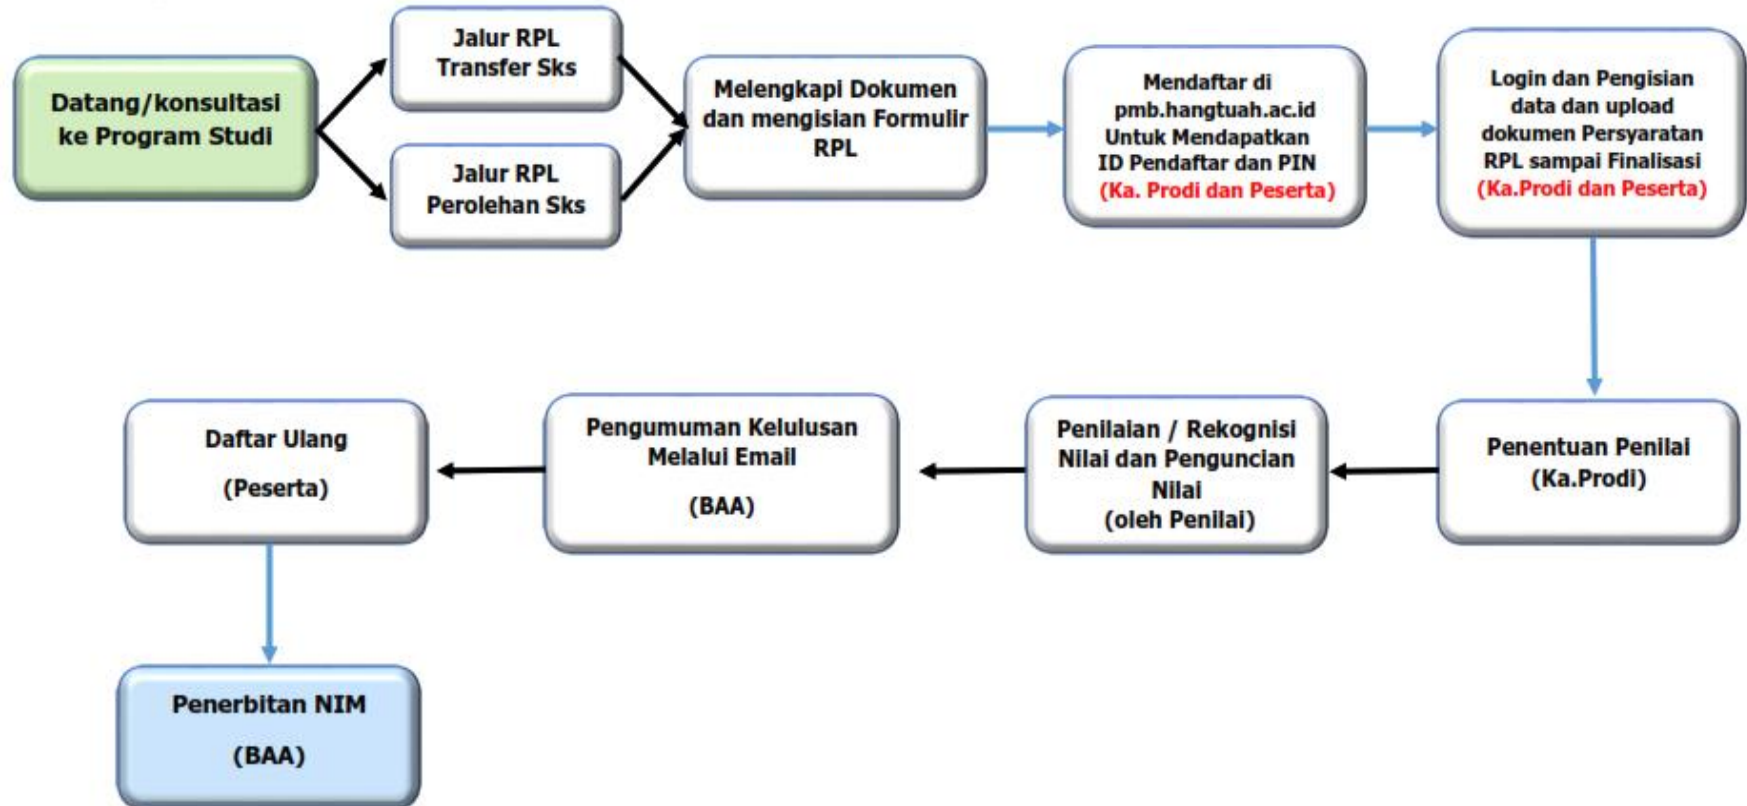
Datang/konsultasi ke Program Studi

Jalur RPL Transfer Sks

Jalur RPL Perolehan Sks

Melengkapi Dokumen dan mengisian Formulir RPL

Mendaftar di pmb.hangtuah.ac.id Untuk Mendapatkan ID Pendaftar dan PIN (Ka. Prodi dan Peserta)

Login dan Pengisian data dan upload dokumen Persyaratan RPL sampai Finalisasi (Ka.Prodi dan Peserta)

Penentuan Penilai (Ka.Prodi)

Penilaian / Rekognisi Nilai dan Penguncian Nilai (oleh Penilai)

Pengumuman Kelulusan Melalui Email

(BAA)

Daftar Ulang

(Peserta)

Penerbitan NIM

(BAA)